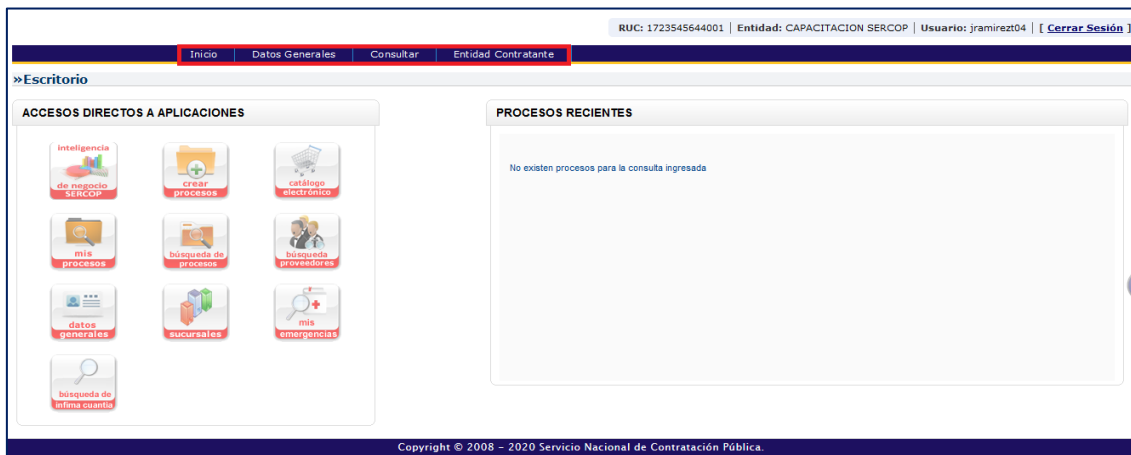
RUC: 1723545644001 | Entidad: CAPACITACION SERCOP | Usuario: jramirezt04 | [ Cerrar Sesión ]

Inicio | Datos Generales | Consultar | Entidad Contratante

»Escritorio

ACCESOS DIRECTOS A APLICACIONES

inteligencia de negocio SERCOP
crear procesos
catálogo electrónico
mis procesos
búsqueda de procesos
búsqueda proveedores
datos generales
sucursales
mis emergencias
búsqueda de ínfima cuantía

PROCESOS RECIENTES

No existen procesos para la consulta ingresada

Copyright © 2008 - 2020 Servicio Nacional de Contratación Pública.